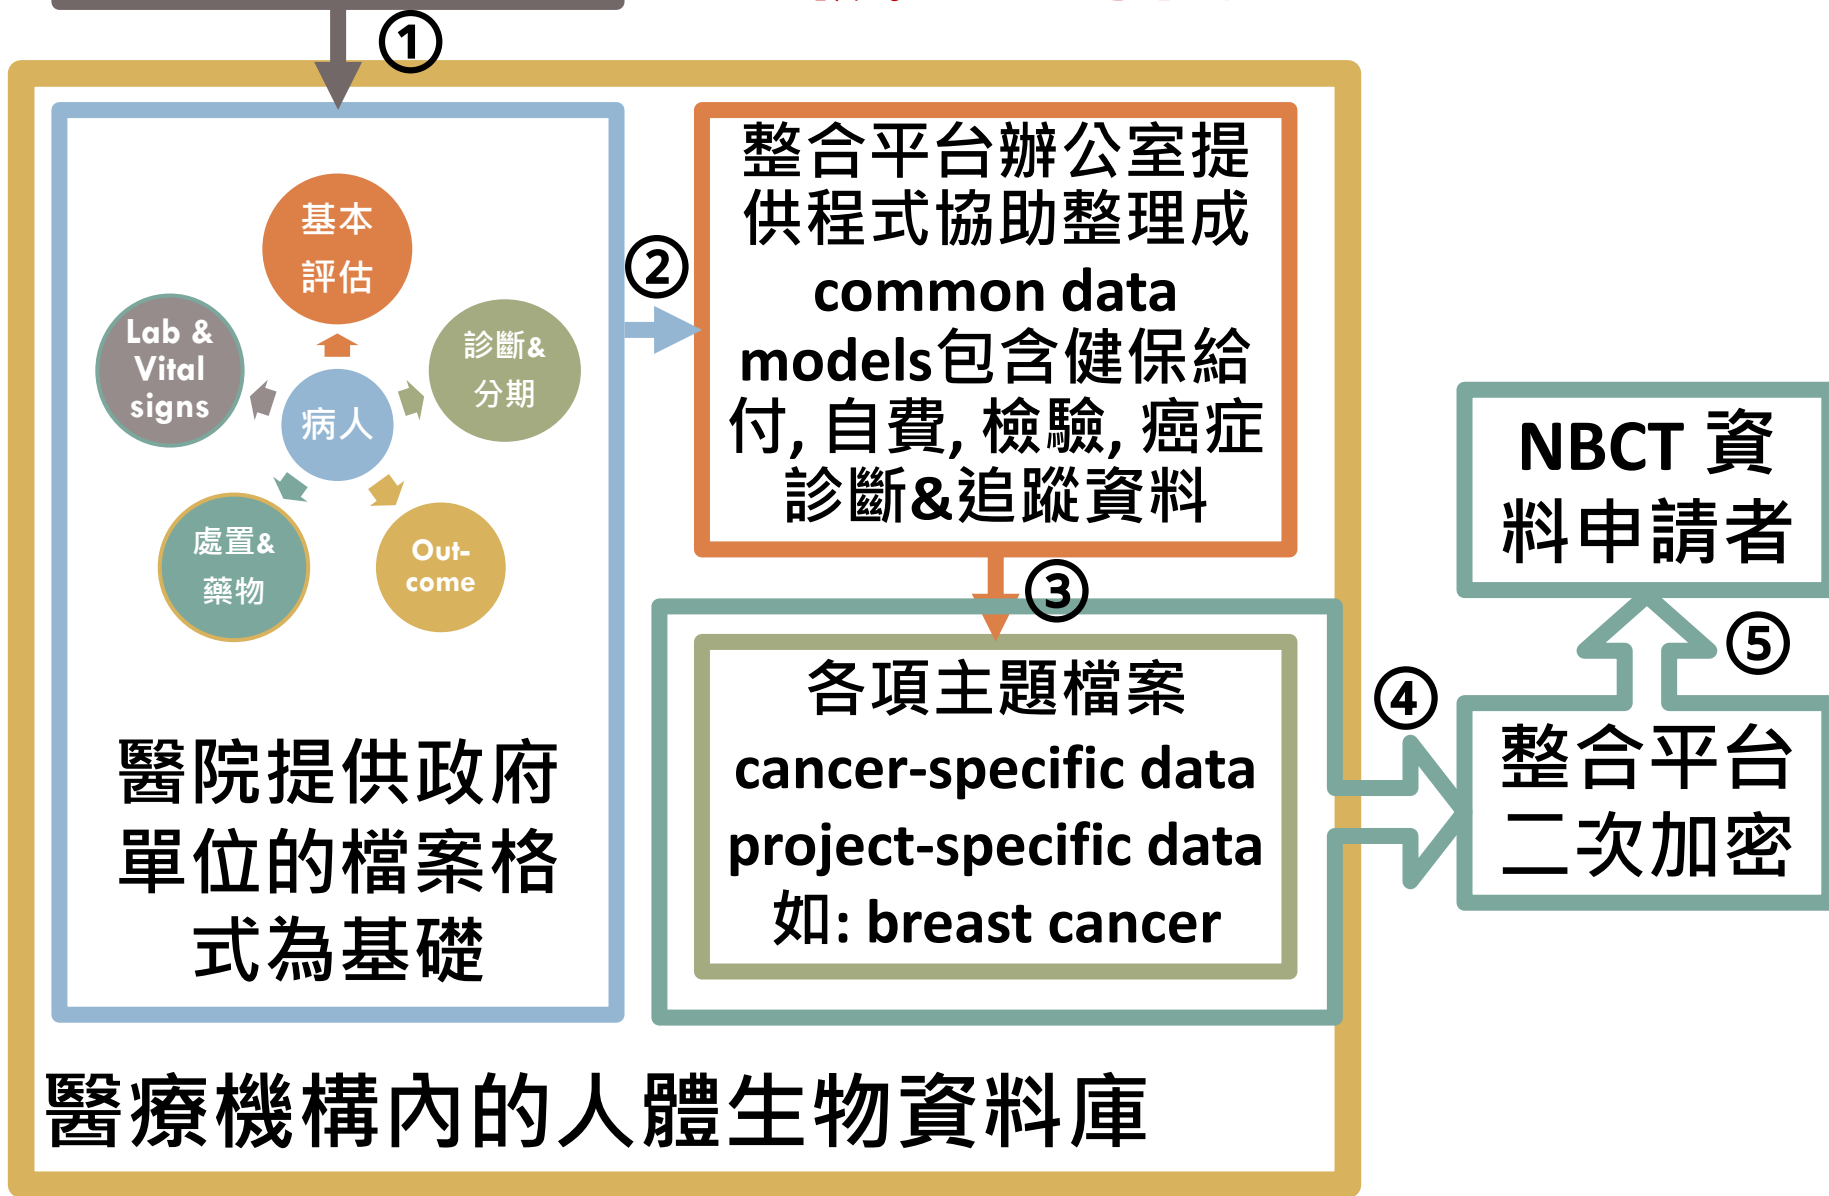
①

基本評估

Lab & Vital signs

診斷&分期

病人

處置&藥物

Out-come

醫院提供政府單位的檔案格式為基礎

②

整合平台辦公室提供程式協助整理成common data models包含健保給付, 自費, 檢驗, 癌症診斷&追蹤資料

③

各項主題檔案
cancer-specific data
project-specific data
如: breast cancer

④

整合平台二次加密

⑤

NBCT 資料申請者

醫療機構內的人體生物資料庫